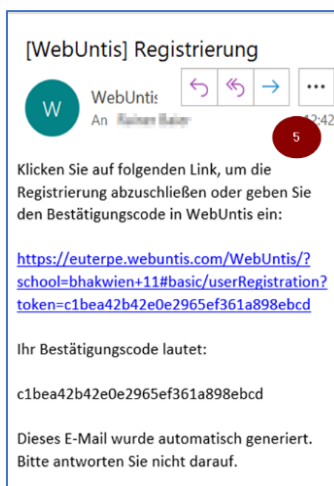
[WebUntis] Registrierung

W

WebUntis
An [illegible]
12:42

5

Klicken Sie auf folgenden Link, um die Registrierung abzuschließen oder geben Sie den Bestätigungscode in WebUntis ein:

https://euterpe.webuntis.com/WebUntis/?school=bhakwien+11#basic/userRegistration?token=c1bea42b42e0e2965ef361a898ebcd

Ihr Bestätigungscode lautet:

c1bea42b42e0e2965ef361a898ebcd

Dieses E-Mail wurde automatisch generiert. Bitte antworten Sie nicht darauf.